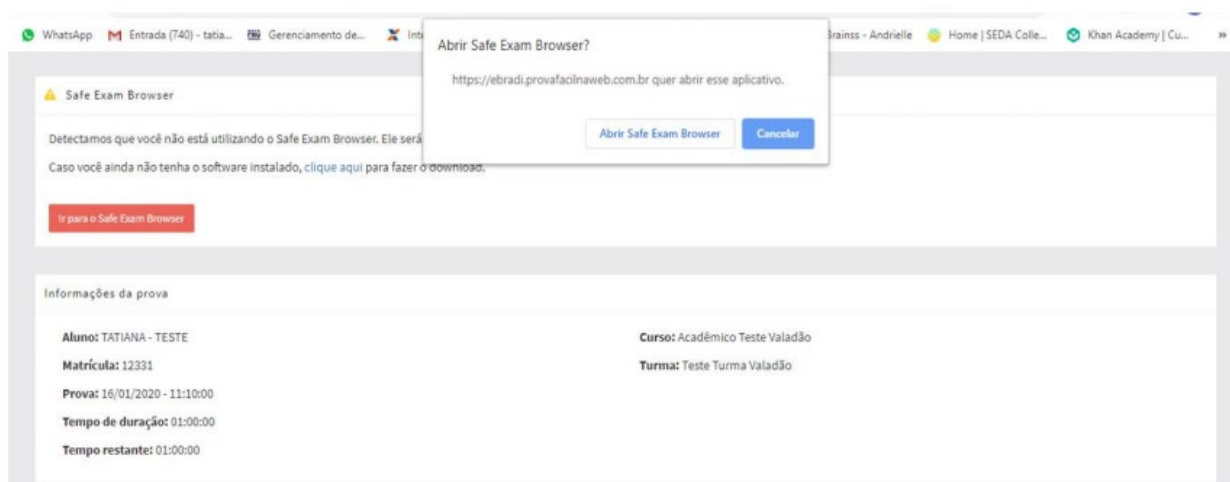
WhatsApp Entrada (740) - tatia... Gerenciamento de... Int

Abrir Safe Exam Browser?

https://ebradi.provafacilnaweb.com.br quer abrir esse aplicativo.

Abrir Safe Exam Browser Cancelar

Brainss - Andrielle Home | SEDA Colle... Khan Academy | Cu... »

Safe Exam Browser

Detectamos que você não está utilizando o Safe Exam Browser. Ele será

Caso você ainda não tenha o software instalado, clique aqui para fazer o download.

Ir para o Safe Exam Browser

Informações da prova

Aluno: TATIANA - TESTE

Matrícula: 12331

Prova: 16/01/2020 - 11:10:00

Tempo de duração: 01:00:00

Tempo restante: 01:00:00

Curso: Acadêmico Teste Valadão

Turma: Teste Turma Valadão